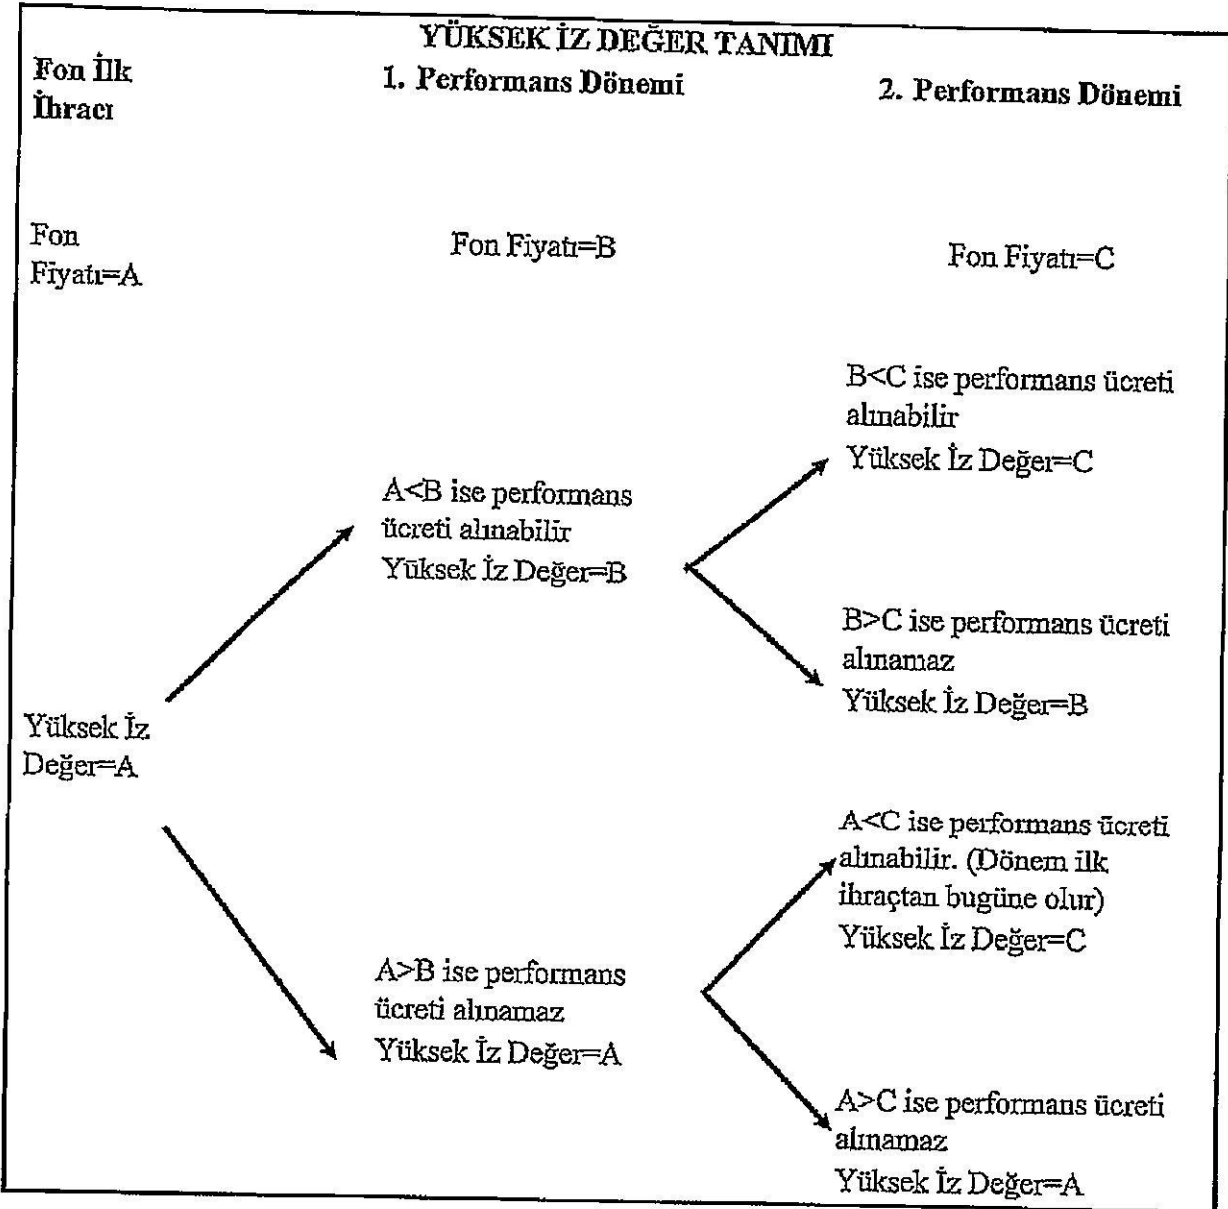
YÜKSEK İZ DEĞER TANIMI

Fon İlk İhracı

1. Performans Dönemi

2. Performans Dönemi

Fon Fiyatı=A

Fon Fiyatı=B

Fon Fiyatı=C

B<C ise performans ücreti alınabilir
Yüksek İz Değer=C

A<B ise performans ücreti alınabilir
Yüksek İz Değer=B

B>C ise performans ücreti alınamaz
Yüksek İz Değer=B

Yüksek İz Değer=A

A<C ise performans ücreti alınabilir. (Dönem ilk ihraçtan bugüne olur)
Yüksek İz Değer=C

A>B ise performans ücreti alınamaz
Yüksek İz Değer=A

A>C ise performans ücreti alınamaz
Yüksek İz Değer=A